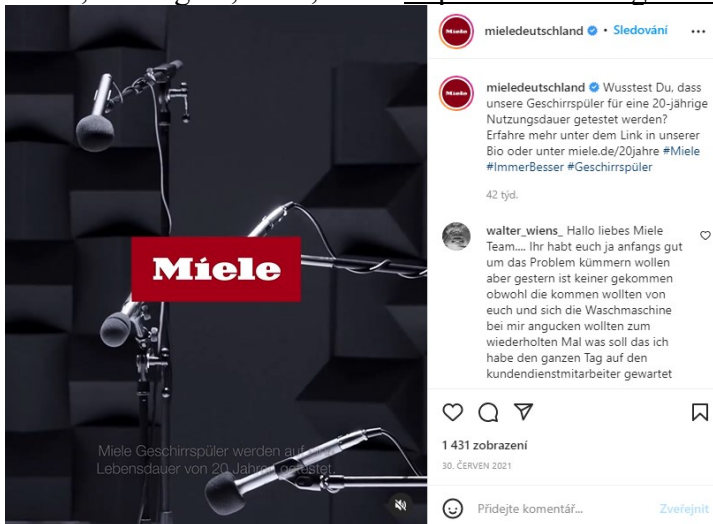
Miele

Miele Geschirrspüler werden auf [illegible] Lebensdauer von 20 Jahren getestet.

Miele mieledeutschland • Sledování ···

Miele mieledeutschland Wusstest Du, dass unsere Geschirrspüler für eine 20-jährige Nutzungsdauer getestet werden? Erfahre mehr unter dem Link in unserer Bio oder unter miele.de/20jahre #Miele #ImmerBesser #Geschirrspüler

42 týd.

walter_wiens_ Hallo liebes Miele Team.... Ihr habt euch ja anfangs gut um das Problem kümmern wollen aber gestern ist keiner gekommen obwohl die kommen wollten von euch und sich die Waschmaschine bei mir angucken wollten zum wiederholten Mal was soll das ich habe den ganzen Tag auf den kundendienstmitarbeiter gewartet

1 431 zobrazení

30. ČERVEN 2021

Přidejte komentář...

Zveřejnit